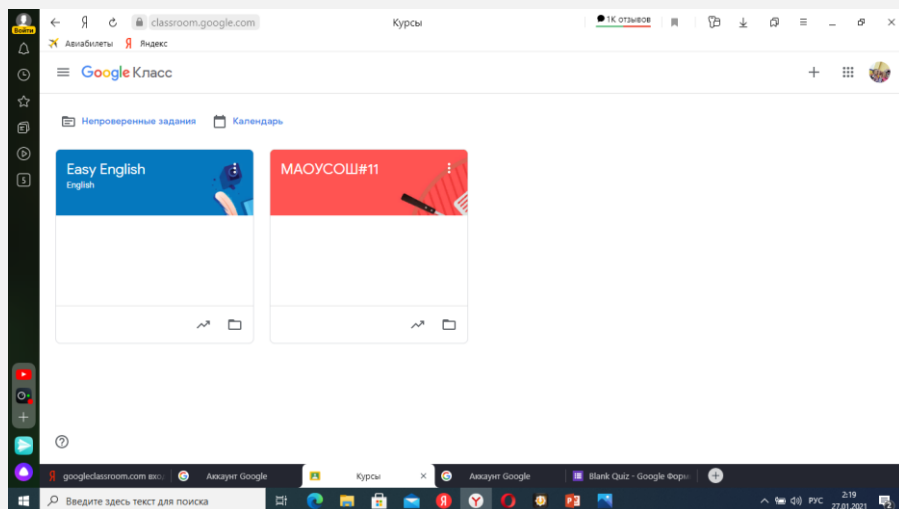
Войти

Я classroom.google.com Курсы 1К отзывов

Авиабилеты Яндекс

Google Класс

Непроверенные задания Календарь

Easy English
English

МАОУСОШ#11

googleclassroom.com вхо Аккаунт Google Курсы Аккаунт Google Blank Quiz - Google Форм

Введите здесь текст для поиска

РУС 2:19 27.01.2021